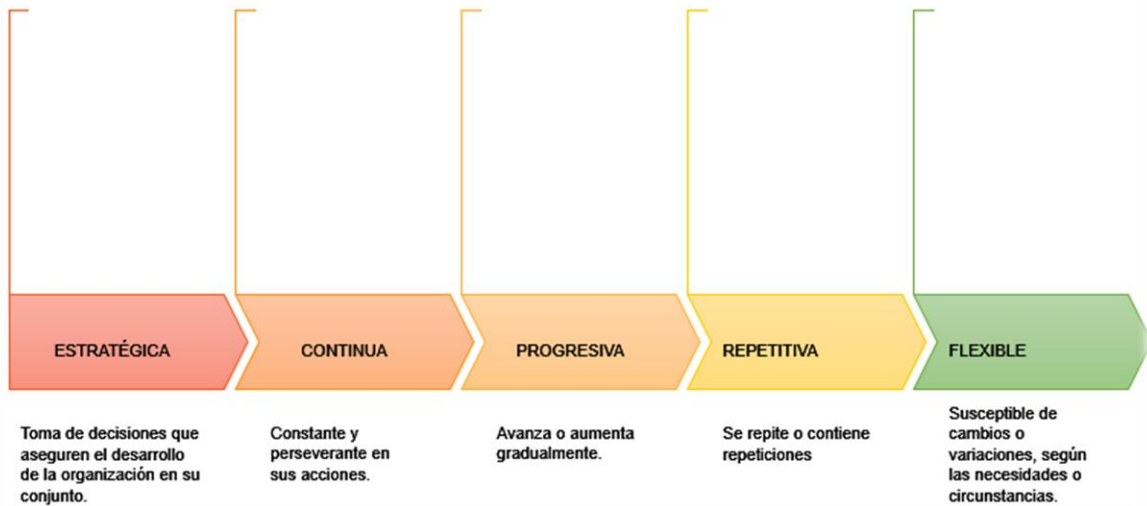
ESTRATÉGICA

Toma de decisiones que aseguren el desarrollo de la organización en su conjunto.

CONTINUA

Constante y perseverante en sus acciones.

PROGRESIVA

Avanza o aumenta gradualmente.

REPETITIVA

Se repite o contiene repeticiones

FLEXIBLE

Susceptible de cambios o variaciones, según las necesidades o circunstancias.